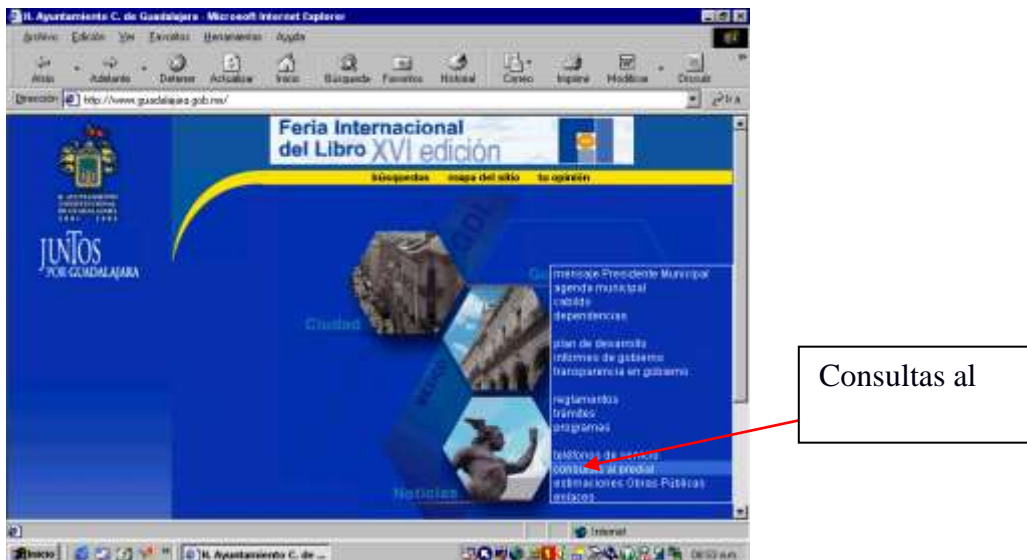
H. Ayuntamiento C. de Guadalajara - Microsoft Internet Explorer

Archivo Edición Ver Favoritos Herramientas Ayuda

Atrás Adelante Detener Actualizar Inicio Búsqueda Favoritos Historial Correo Imprimir Modificar Discutir

Dirección http://www.guadalajara.gob.mx/ Ir a

Feria Internacional del Libro XVI edición

búsquedas mapa del sitio tu opinión

JUNTOS POR GUADALAJARA

Ciudad

Noticias

mensaje Presidente Municipal
agenda municipal
cabildo
dependencias

plan de desarrollo
informes de gobierno
transparencia en gobierno

reglamentos
trámites
programas

teléfonos de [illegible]
consultas al predial
estimaciones Obras Públicas
enlaces

Consultas al

Internet

Inicio H. Ayuntamiento C. de ...